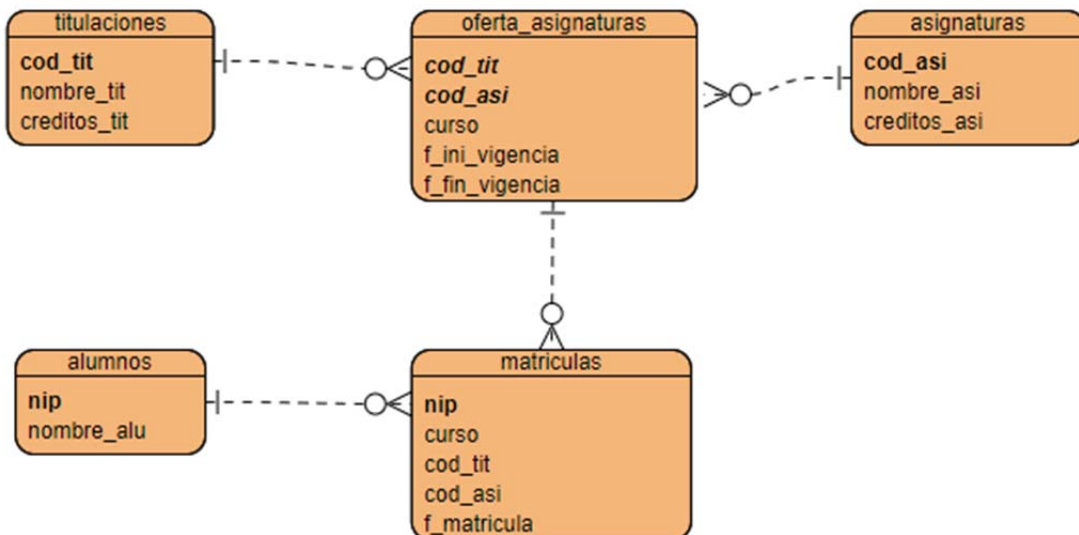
titulaciones
cod_tit
nombre_tit
creditos_tit

oferta_asignaturas
cod_tit
cod_asi
curso
f_ini_vigencia
f_fin_vigencia

asignaturas
cod_asi
nombre_asi
creditos_asi

alumnos
nip
nombre_alu

matriculas
nip
curso
cod_tit
cod_asi
f_matricula